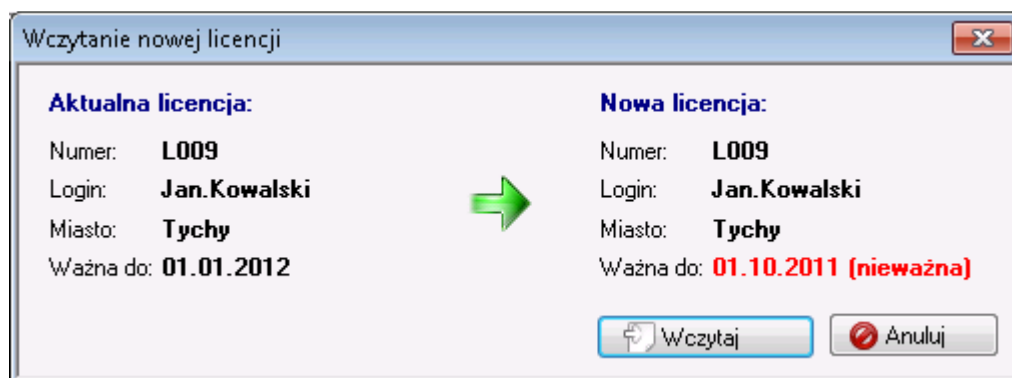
Wczytanie nowej licencji

Aktualna licencja:

Numer: L009

Login: Jan.Kowalski

Miasto: Tychy

Ważna do: 01.01.2012

Nowa licencja:

Numer: L009

Login: Jan.Kowalski

Miasto: Tychy

Ważna do: 01.10.2011 (nieważna)

Wczytaj

Anuluj